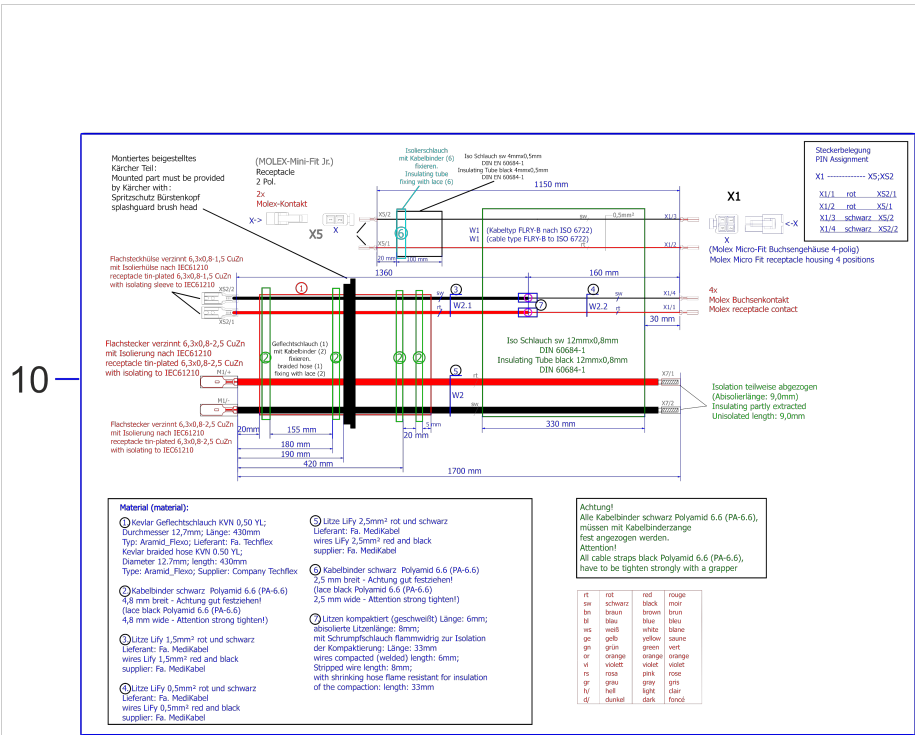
10

Montiertes beigestelltes Kärcher Teil:
Mounted part must be provided by Kärcher with:
Spritzschutz Bürstenkopf
splashguard brush head

(MOLEX-Mini-Fit Jr.)
Receptacle
2 Pol.
2x
Molex-Kontakt

X5

Isolierschlauch mit Kabelbinder (6) fixieren.
Insulating tube fixing with lace (6)

Iso Schlauch sw 4mmx0,5mm DIN EN 60684-1
Insulating Tube black 4mmx0,5mm DIN EN 60684-1

1150 mm

X1

Steckerbelegung
PIN Assignment

X1 ------------ X5;XS2

| | | |
|---|---|---|
| X1/1 | rot | XS2/1 |
| X1/2 | rot | X5/1 |
| X1/3 | schwarz | X5/2 |
| X1/4 | schwarz | XS2/2 |

sw 0,5mm²
W1 (Kabeltyp FLRY-B nach ISO 6722)
W1 (cable type FLRY-B to ISO 6722)

(Molex Micro-Fit Buchsengehäuse 4-polig)
Molex Micro Fit receptacle housing 4 positions

Flachsteckhülse verzinnt 6,3x0,8-1,5 CuZn mit Isolierhülse nach IEC61210
receptacle tin-plated 6,3x0,8-1,5 CuZn with isolating sleeve to IEC61210

1360
160 mm

4x
Molex Buchsenkontakt
Molex receptacle contact

W2.1
W2.2
30 mm

Geflechtschlauch (1) mit Kabelbinder (2) fixieren.
braided hose (1) fixing with lace (2)

Flachstecker verzinnt 6,3x0,8-2,5 CuZn mit Isolierung nach IEC61210
receptacle tin-plated 6,3x0,8-2,5 CuZn with isolating to IEC61210

Iso Schlauch sw 12mmx0,8mm
DIN 60684-1
Insulating Tube black 12mmx0,8mm
DIN 60684-1

W2

Isolation teilweise abgezogen
(Abisolierlänge: 9,0mm)
Insulating partly extracted
Unisolated length: 9,0mm

Flachstecker verzinnt 6,3x0,8-2,5 CuZn mit Isolierung nach IEC61210
receptacle tin-plated 6,3x0,8-2,5 CuZn with isolating to IEC61210

20 mm
155 mm
180 mm
190 mm
420 mm
20 mm
5 mm
330 mm
1700 mm

Material (material):

1 Kevlar Geflechtschlauch KVN 0,50 YL; Durchmesser 12,7mm; Länge: 430mm
Typ: Aramid_Flexo; Lieferant: Fa. Techflex
Kevlar braided hose KVN 0.50 YL;
Diameter 12.7mm; length: 430mm
Type: Aramid_Flexo; Supplier: Company Techflex

2 Kabelbinder schwarz Polyamid 6.6 (PA-6.6)
4,8 mm breit - Achtung gut festziehen!
(lace black Polyamid 6.6 (PA-6.6)
4,8 mm wide - Attention strong tighten!)

3 Litze Lify 1,5mm² rot und schwarz
Lieferant: Fa. MediKabel
wires Lify 1,5mm² red and black
supplier: Fa. MediKabel

4 Litze LiFy 0,5mm² rot und schwarz
Lieferant: Fa. MediKabel
wires LiFy 0,5mm² red and black
supplier: Fa. MediKabel

5 Litze LiFy 2,5mm² rot und schwarz
Lieferant: Fa. MediKabel
wires LiFy 2,5mm² red and black
supplier: Fa. MediKabel

6 Kabelbinder schwarz Polyamid 6.6 (PA-6.6)
2,5 mm breit - Achtung gut festziehen!
(lace black Polyamid 6.6 (PA-6.6)
2,5 mm wide - Attention strong tighten!)

7 Litzen kompaktiert (geschweißt) Länge: 6mm;
abisolierte Litzenlänge: 8mm;
mit Schrumpfschlauch flammwidrig zur Isolation der Kompaktierung: Länge: 33mm
wires compacted (welded) length: 6mm;
Stripped wire length: 8mm;
with shrinking hose flame resistant for insulation of the compaction: length: 33mm

Achtung!
Alle Kabelbinder schwarz Polyamid 6.6 (PA-6.6), müssen mit Kabelbinderzange fest angezogen werden.
Attention!
All cable straps black Polyamid 6.6 (PA-6.6), have to be tighten strongly with a grapper

| | | | |
|---|---|---|---|
| rt | rot | red | rouge |
| sw | schwarz | black | noir |
| bn | braun | brown | brun |
| bl | blau | blue | bleu |
| ws | weiß | white | blanc |
| ge | gelb | yellow | saune |
| gn | grün | green | vert |
| or | orange | orange | orange |
| vi | violett | violet | violet |
| rs | rosa | pink | rose |
| gr | grau | gray | gris |
| h/ | hell | light | clair |
| d/ | dunkel | dark | foncé |